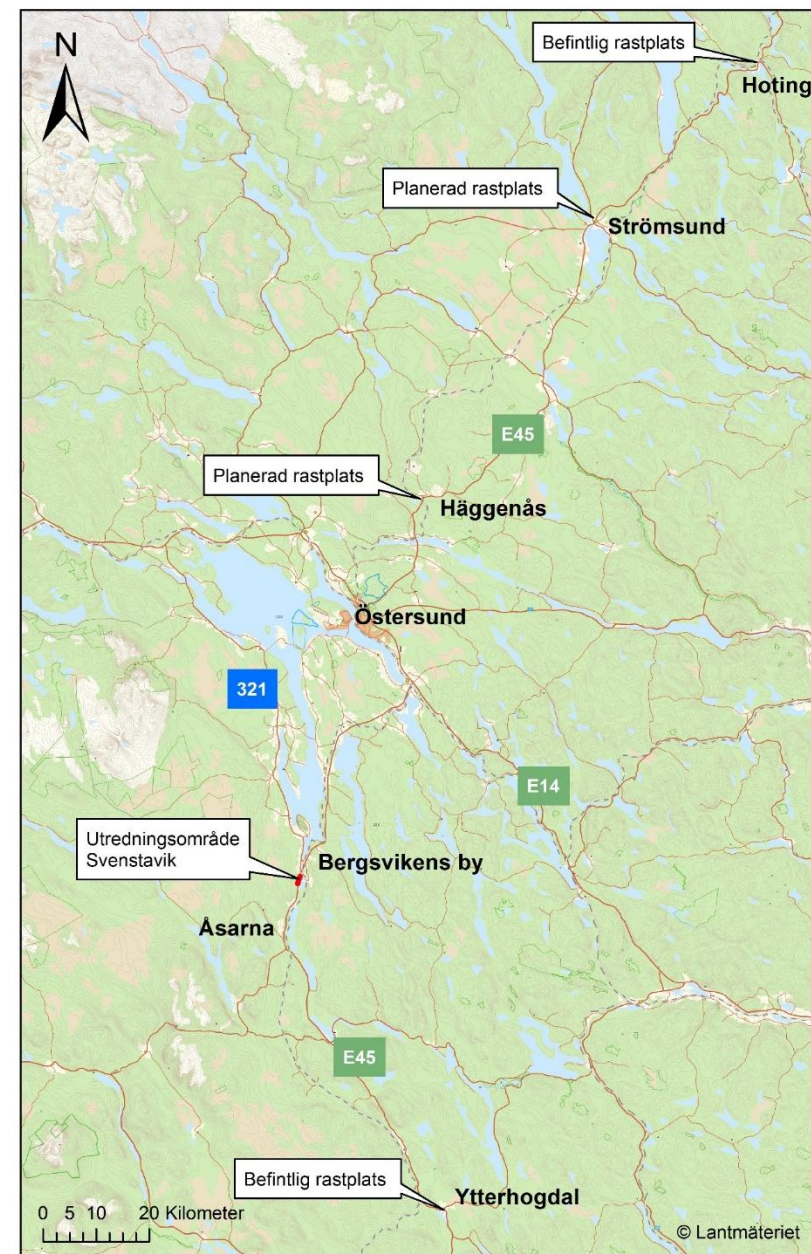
N

Befintlig rastplats

Hoting

Planerad rastplats

Strömsund

E45

Planerad rastplats

Häggenås

Östersund

321

E14

Utredningsområde Svenstavik

Bergsvikens by

Åsarna

E45

Befintlig rastplats

Ytterhogdal

0 5 10 20 Kilometer

© Lantmäteriet